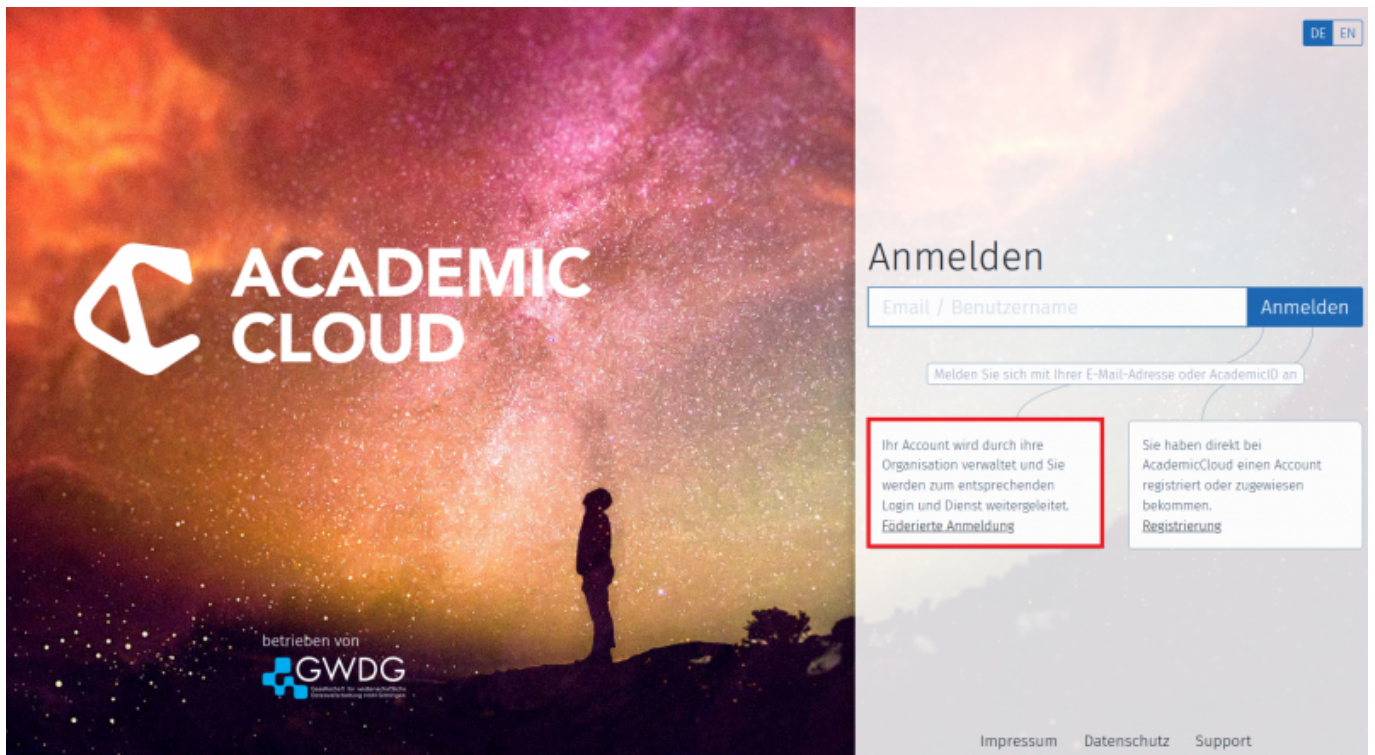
ACADEMIC CLOUD

betrieben von

GWDG

Gesellschaft für wissenschaftliche Datenverarbeitung mbH Göttingen

DE EN

Anmelden

Email / Benutzername

Anmelden

Melden Sie sich mit Ihrer E-Mail-Adresse oder AcademicID an

Ihr Account wird durch ihre Organisation verwaltet und Sie werden zum entsprechenden Login und Dienst weitergeleitet. Föderierte Anmeldung

Sie haben direkt bei AcademicCloud einen Account registriert oder zugewiesen bekommen. Registrierung

Impressum Datenschutz Support